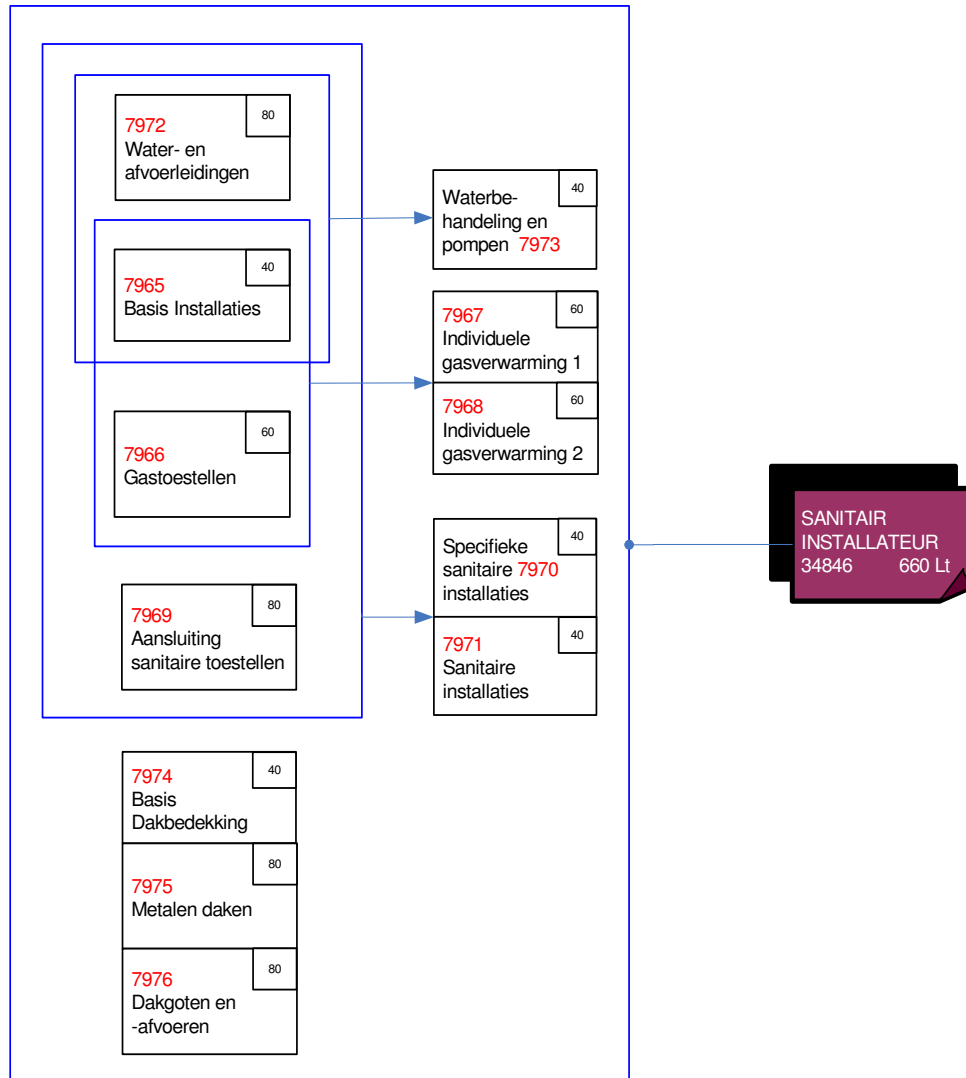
80
7972
Water- en afvoerleidingen

40
7965
Basis Installaties

60
7966
Gastoestellen

80
7969
Aansluiting sanitaire toestellen

40
Waterbehandeling en pompen 7973

60
7967
Individuele gasverwarming 1

60
7968
Individuele gasverwarming 2

40
Specifieke sanitaire 7970 installaties

40
7971
Sanitaire installaties

SANITAIR INSTALLATEUR
34846 660 Lt

40
7974
Basis Dakbedekking

80
7975
Metalen daken

80
7976
Dakgoten en -afvoeren